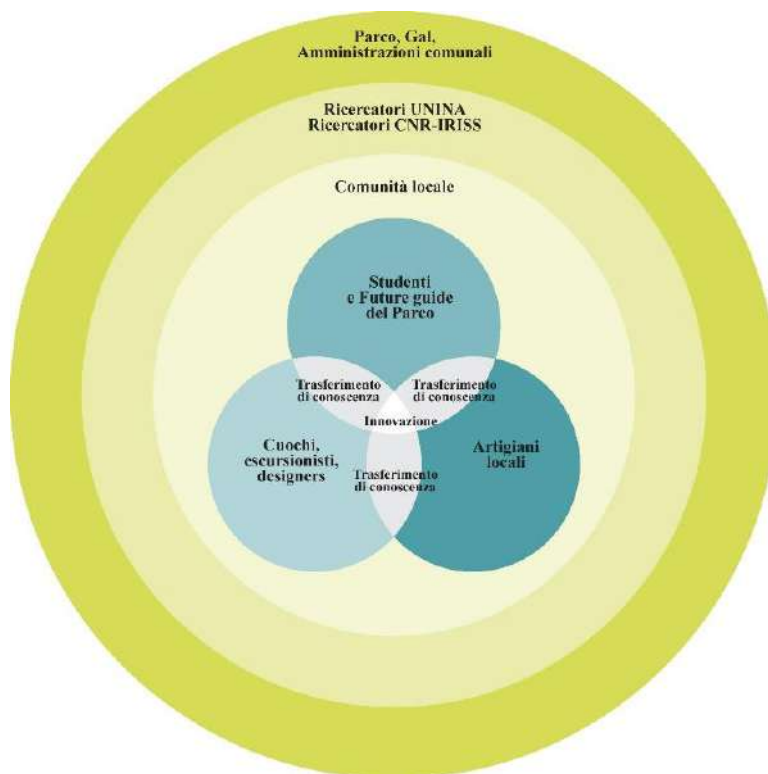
Parco, Gal,
Amministrazioni comunali

Ricercatori UNINA
Ricercatori CNR-IRISS

Comunità locale

Studenti
e Future guide
del Parco

Trasferimento
di conoscenza

Trasferimento
di conoscenza

Innovazione

Cuochi,
escursionisti,
designers

Artigiani
locali

Trasferimento
di conoscenza